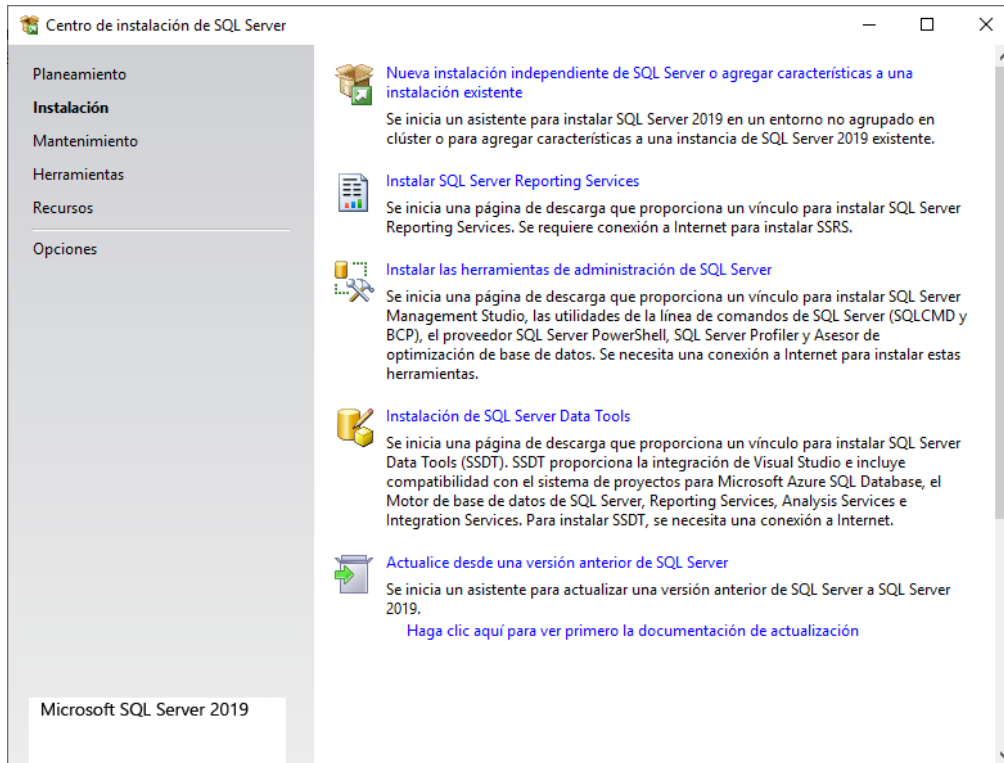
Centro de instalación de SQL Server

Planeamiento
Instalación
Mantenimiento
Herramientas
Recursos
Opciones

Microsoft SQL Server 2019

Nueva instalación independiente de SQL Server o agregar características a una instalación existente
Se inicia un asistente para instalar SQL Server 2019 en un entorno no agrupado en clúster o para agregar características a una instancia de SQL Server 2019 existente.

Instalar SQL Server Reporting Services
Se inicia una página de descarga que proporciona un vínculo para instalar SQL Server Reporting Services. Se requiere conexión a Internet para instalar SSRS.

Instalar las herramientas de administración de SQL Server
Se inicia una página de descarga que proporciona un vínculo para instalar SQL Server Management Studio, las utilidades de la línea de comandos de SQL Server (SQLCMD y BCP), el proveedor SQL Server PowerShell, SQL Server Profiler y Asesor de optimización de base de datos. Se necesita una conexión a Internet para instalar estas herramientas.

Instalación de SQL Server Data Tools
Se inicia una página de descarga que proporciona un vínculo para instalar SQL Server Data Tools (SSDT). SSDT proporciona la integración de Visual Studio e incluye compatibilidad con el sistema de proyectos para Microsoft Azure SQL Database, el Motor de base de datos de SQL Server, Reporting Services, Analysis Services e Integration Services. Para instalar SSDT, se necesita una conexión a Internet.

Actualice desde una versión anterior de SQL Server
Se inicia un asistente para actualizar una versión anterior de SQL Server a SQL Server 2019.
Haga clic aquí para ver primero la documentación de actualización